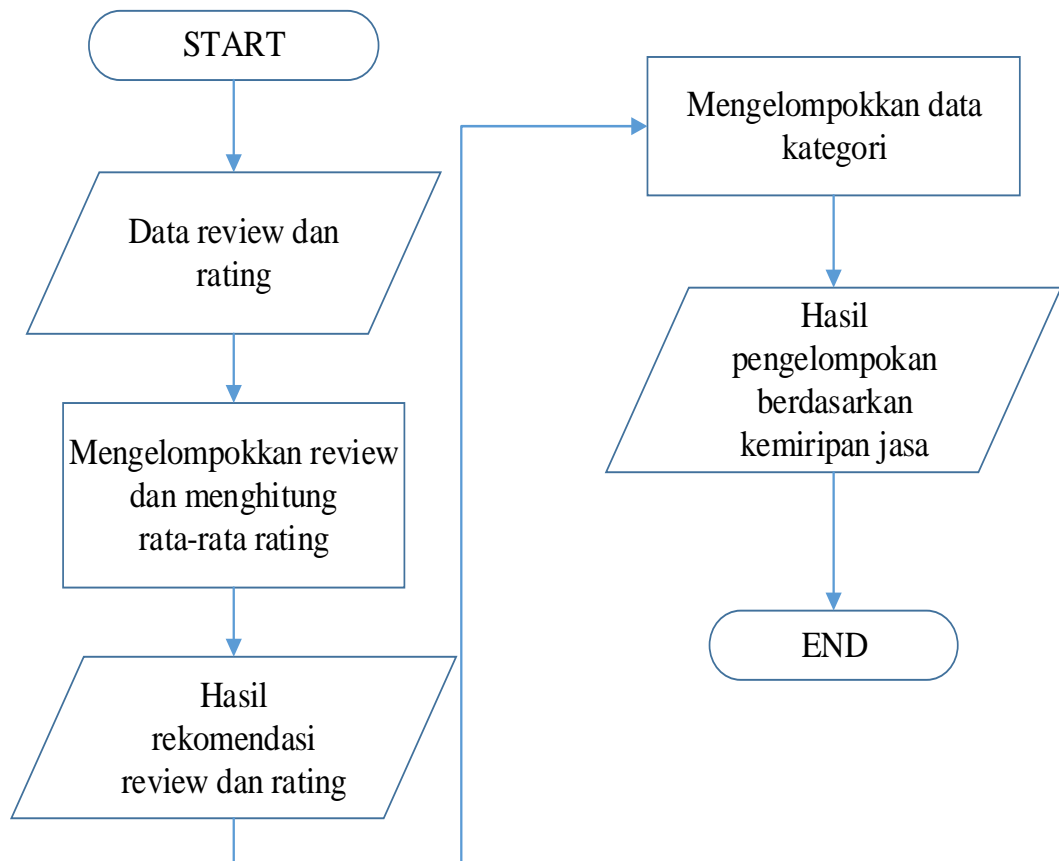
START

Data review dan rating

Mengelompokkan review dan menghitung rata-rata rating

Hasil rekomendasi review dan rating

Mengelompokkan data kategori

Hasil pengelompokan berdasarkan kemiripan jasa

END